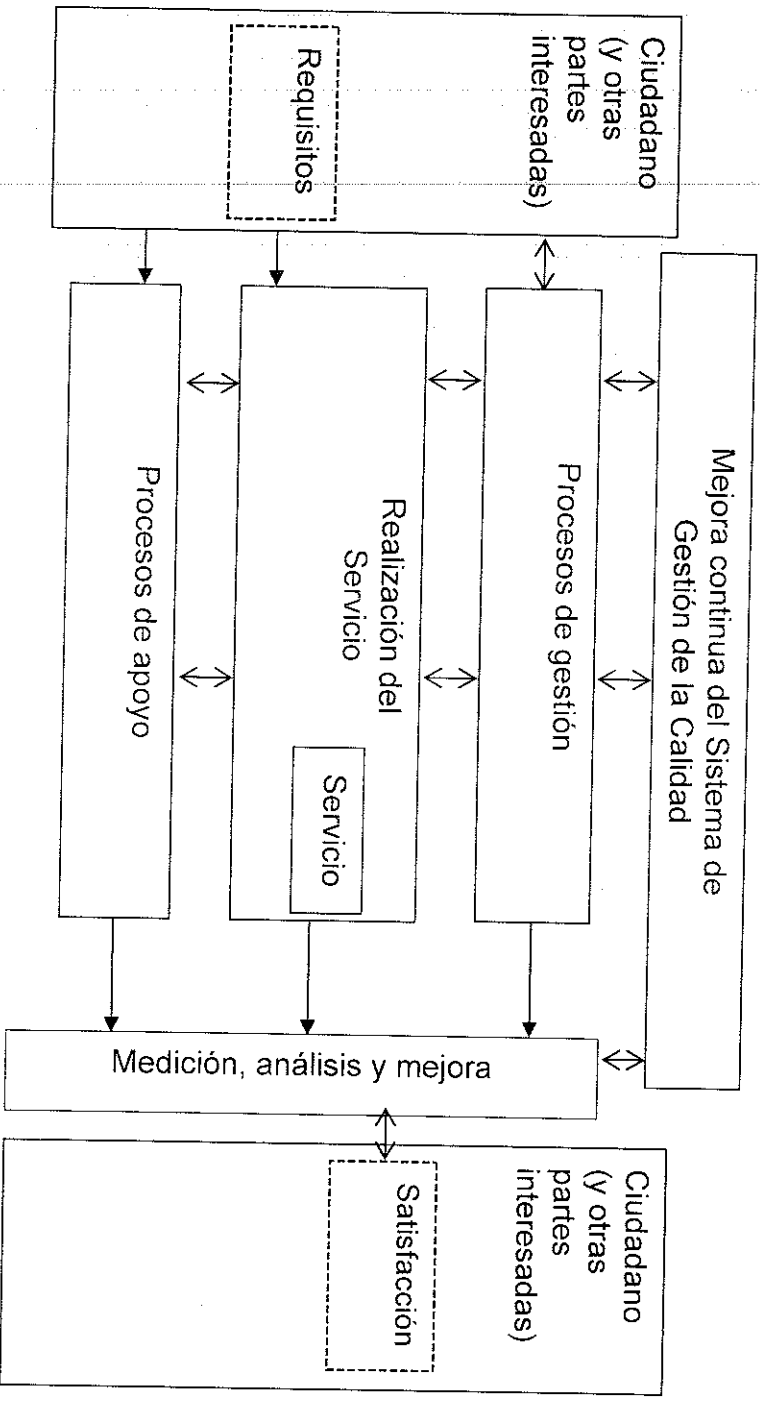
Ciudadano (y otras partes interesadas)

Requisitos

Mejora continua del Sistema de Gestión de la Calidad

Procesos de gestión

Realización del Servicio

Servicio

Procesos de apoyo

Medición, análisis y mejora

Ciudadano (y otras partes interesadas)

Satisfacción